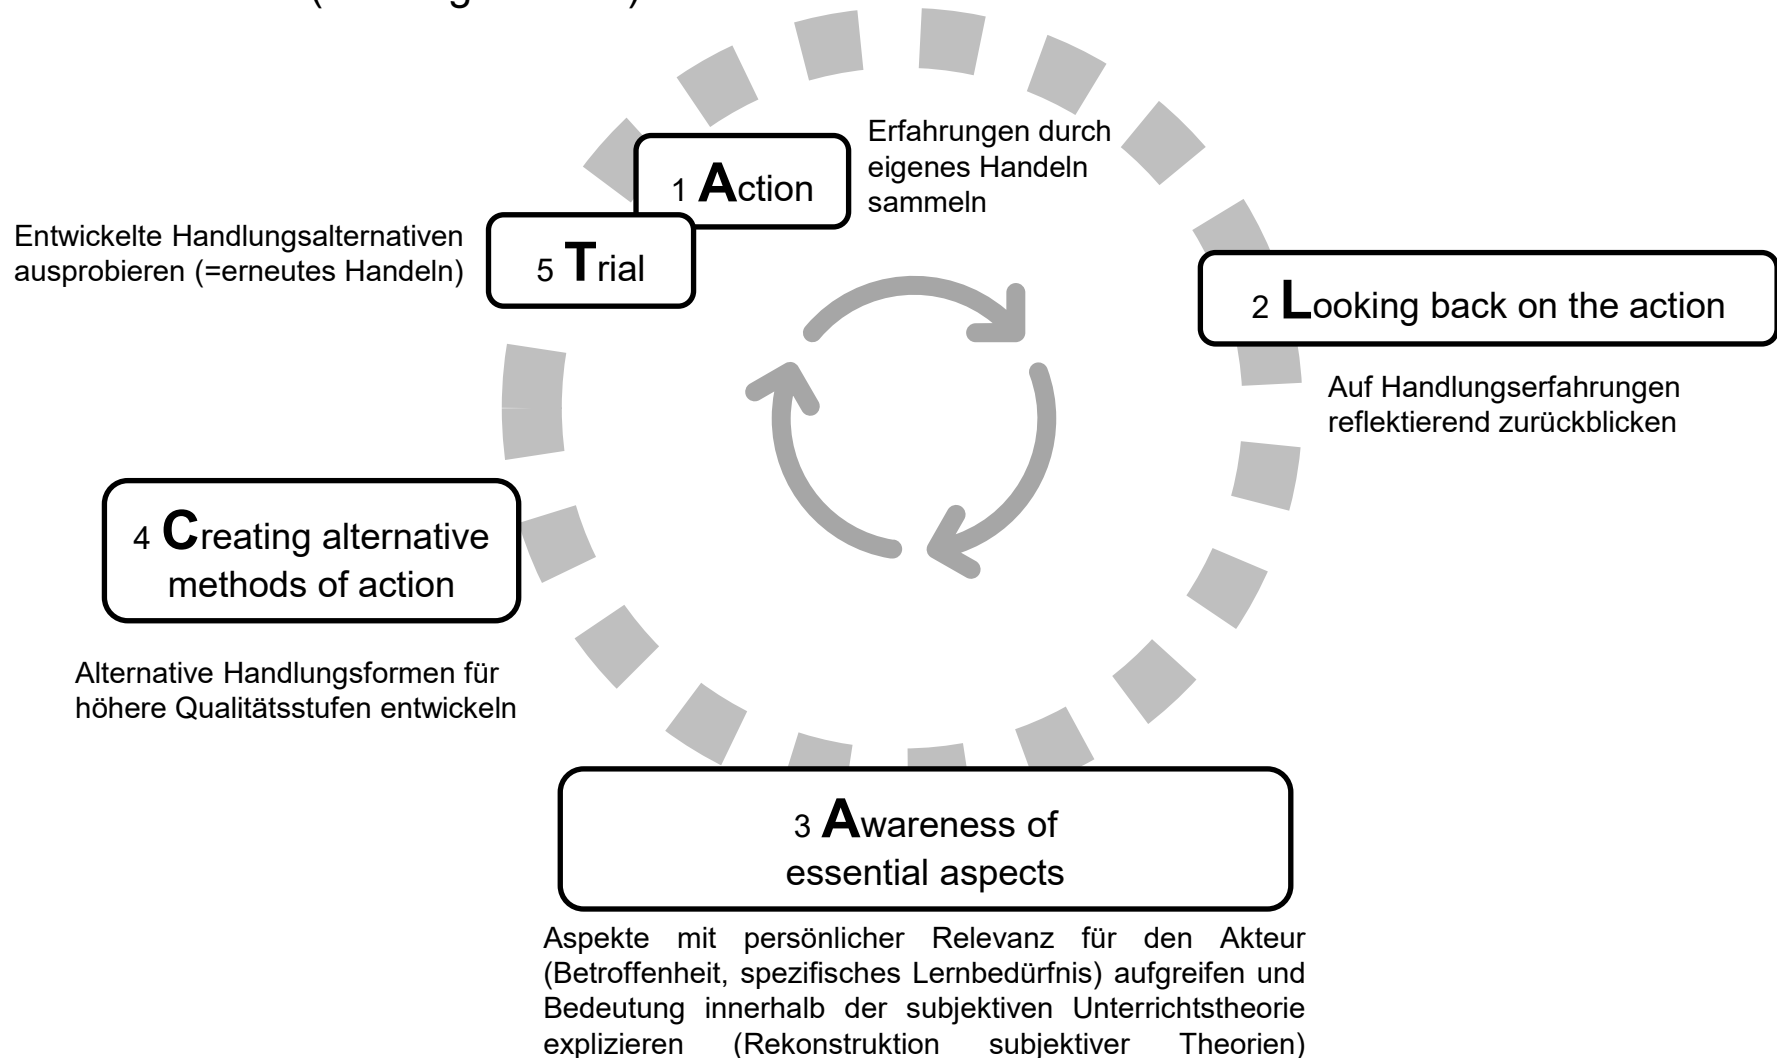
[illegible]

1 Action

Erfahrungen durch eigenes Handeln sammeln

Entwickelte Handlungsalternativen ausprobieren (=erneutes Handeln)

5 Trial

2 Looking back on the action

Auf Handlungserfahrungen reflektierend zurückblicken

4 Creating alternative methods of action

Alternative Handlungsformen für höhere Qualitätsstufen entwickeln

3 Awareness of essential aspects

Aspekte mit persönlicher Relevanz für den Akteur (Betroffenheit, spezifisches Lernbedürfnis) aufgreifen und Bedeutung innerhalb der subjektiven Unterrichtstheorie explizieren (Rekonstruktion subjektiver Theorien)